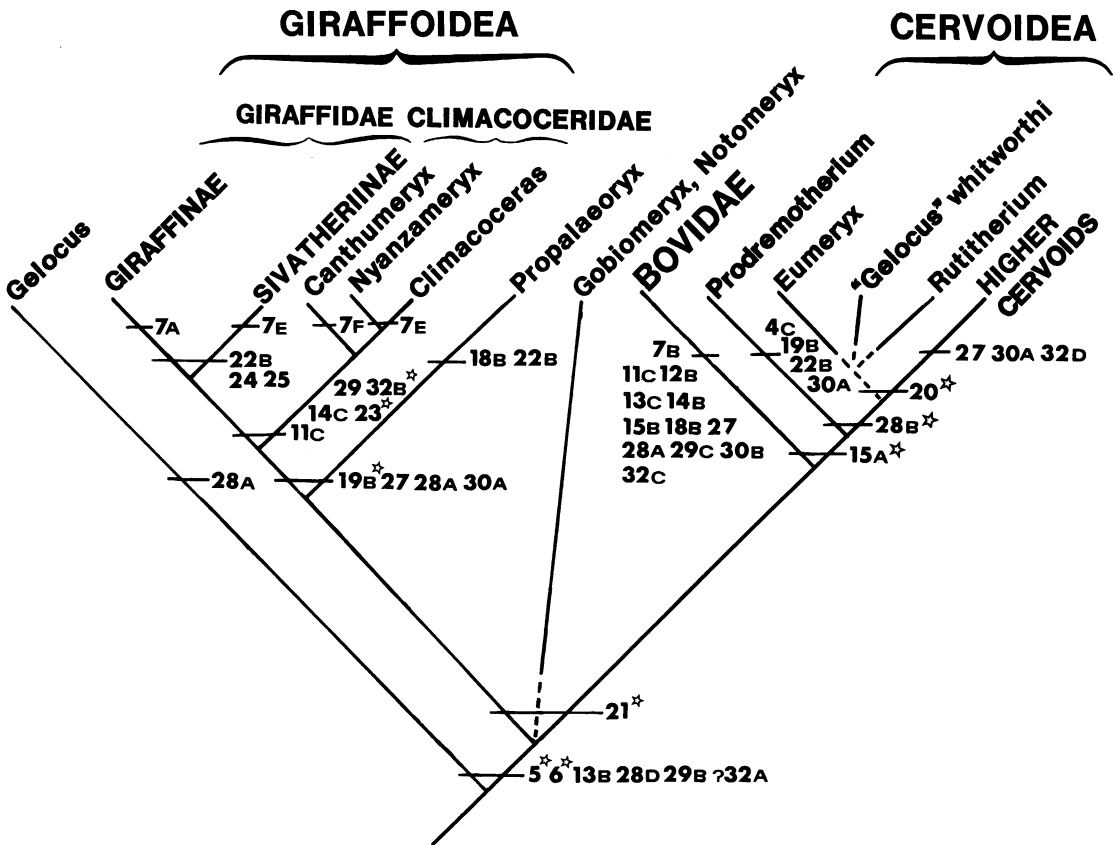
GIRAFFOIDEA

CERVOIDEA

GIRAFFIDAE CLIMACOCERIDAE

Gelocus

GIRAFFINAE

SIVATHERIINAE

Canthumeryx

Nyanzameryx

Climacoceras

Propalaeoryx

Gobiomeryx, Notomeryx

BOVIDAE

Prodremotherium

Eumeryx

"Gelocus" whitworthi

Rutitherium

HIGHER CERVOIDS

7A

7E

7F

7E

22B 24 25

18B 22B

29 32B☆

14C 23☆

11C

28A

19B☆ 27 28A 30A

7B

11C 12B

13C 14B

15B 18B 27

28A 29C 30B

32C

4C

19B

22B

30A

27 30A 32D

20☆

28B☆

15A☆

21☆

5☆ 6☆ 13B 28D 29B ?32A